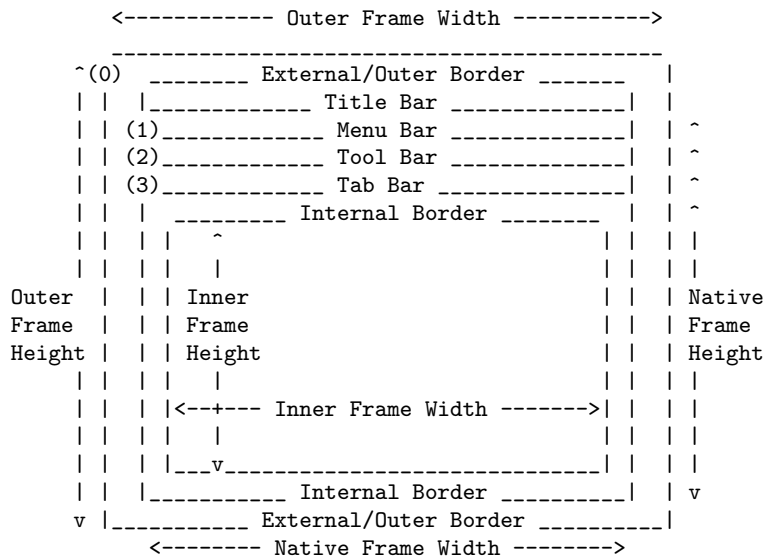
<------------ Outer Frame Width ----------->

^(0) ________ External/Outer Border _______
|_____________ Title Bar ______________|
(1)_____________ Menu Bar ______________|
(2)_____________ Tool Bar ______________|
(3)_____________ Tab Bar _______________|
_________ Internal Border ________

Outer Frame Height

Inner Frame Height

Native Frame Height

|<--+--- Inner Frame Width ------->|

|___v_______________________________|

|__________ Internal Border __________|

v |___________ External/Outer Border __________|

<-------- Native Frame Width -------->